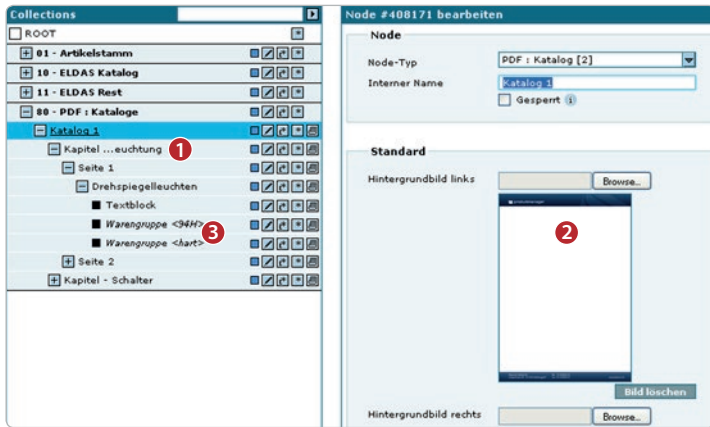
Collections

ROOT

01 - Artikelstamm

10 - ELDAS Katalog

11 - ELDAS Rest

80 - PDF : Kataloge

Katalog 1

Kapitel ...euchtung 1

Seite 1

Drehspiegelleuchten

Textblock

Warengruppe <94H> 3

Warengruppe <hart>

Seite 2

Kapitel - Schalter

Node #408171 bearbeiten

Node

Node-Typ PDF : Katalog [2]

Interner Name Katalog 1

Gesperrt

Standard

Hintergrundbild links Browse...

2

Bild löschen

Hintergrundbild rechts Browse...